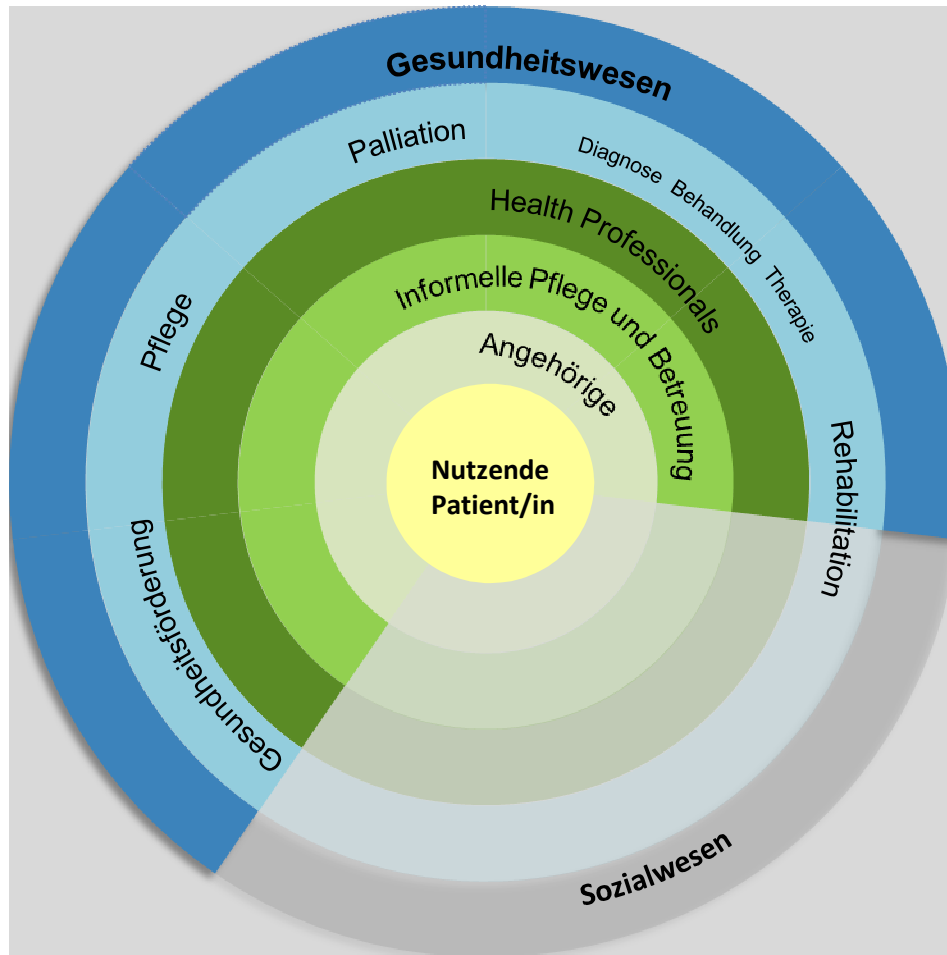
Gesundheitswesen

Palliation

Diagnose Behandlung Therapie

Health Professionals

Informelle Pflege und Betreuung

Angehörige

Pflege

Nutzende Patient/in

Rehabilitation

Gesundheitsförderung

Sozialwesen